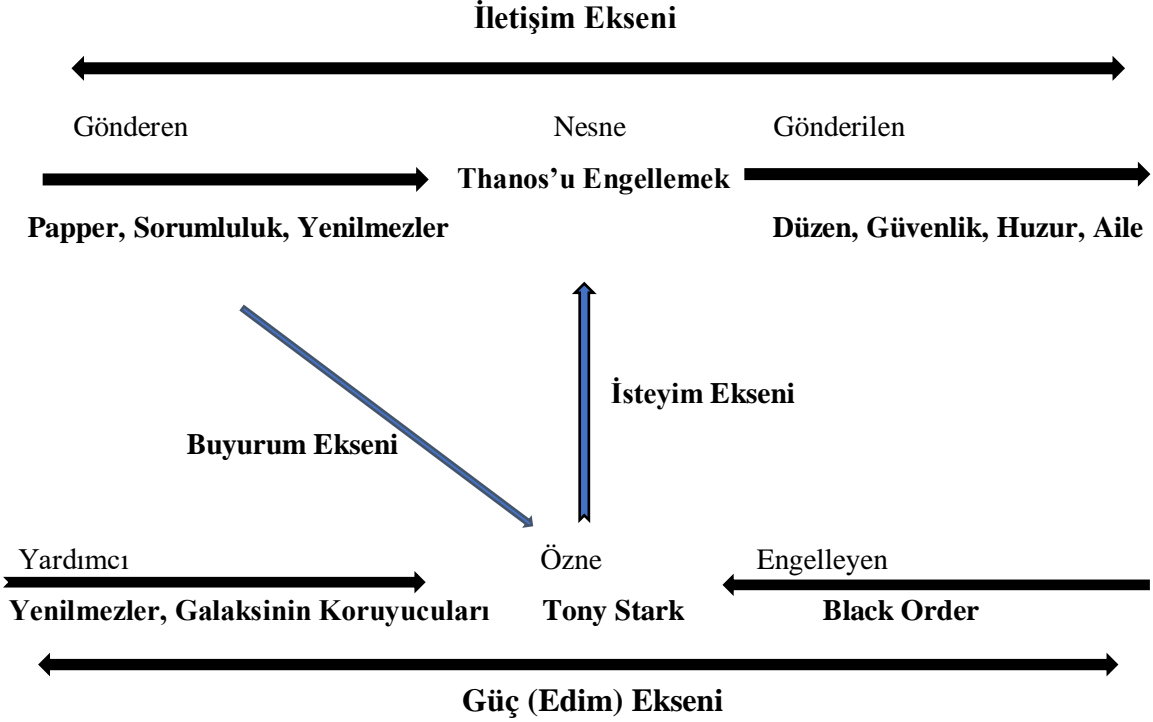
**İletişim Ekseni**

Gönderen

Nesne

Gönderilen

**Thanos'u Engellemek**

**Papper, Sorumluluk, Yenilmezler**

**Düzen, Güvenlik, Huzur, Aile**

**İsteyim Ekseni**

**Buyurum Ekseni**

Yardımcı

Özne

Engelleyen

**Yenilmezler, Galaksinin Koruyucuları**

**Tony Stark**

**Black Order**

**Güç (Edim) Ekseni**